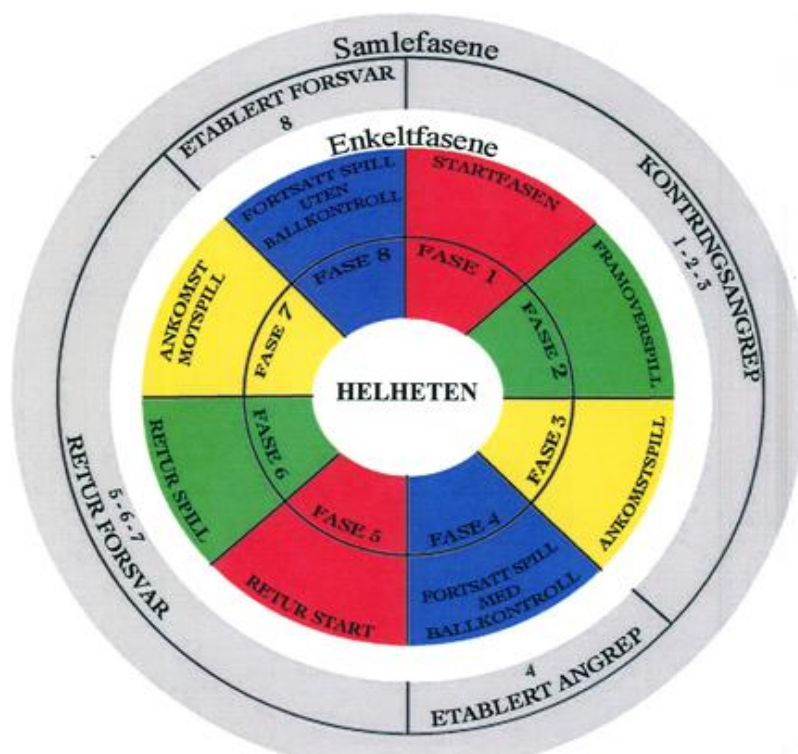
Samlefasene

ETABLERT FORSVAR
8

KONTRINGSANGREP
1 - 2 - 3

ETABLERT ANGREP
4

RETUR FORSVAR
5 - 6 - 7

Enkeltfasene

STARTFASEN
FASE 1

FRAMOVERSPILL
FASE 2

ANKOMSTSPILL
FASE 3

FORTSATT SPILL MED BALLKONTROLL
FASE 4

RETUR START
FASE 5

RETUR SPILL
FASE 6

ANKOMST MOTSPILL
FASE 7

FORTSATT SPILL UTEN BALLKONTROLL
FASE 8

HELHETEN